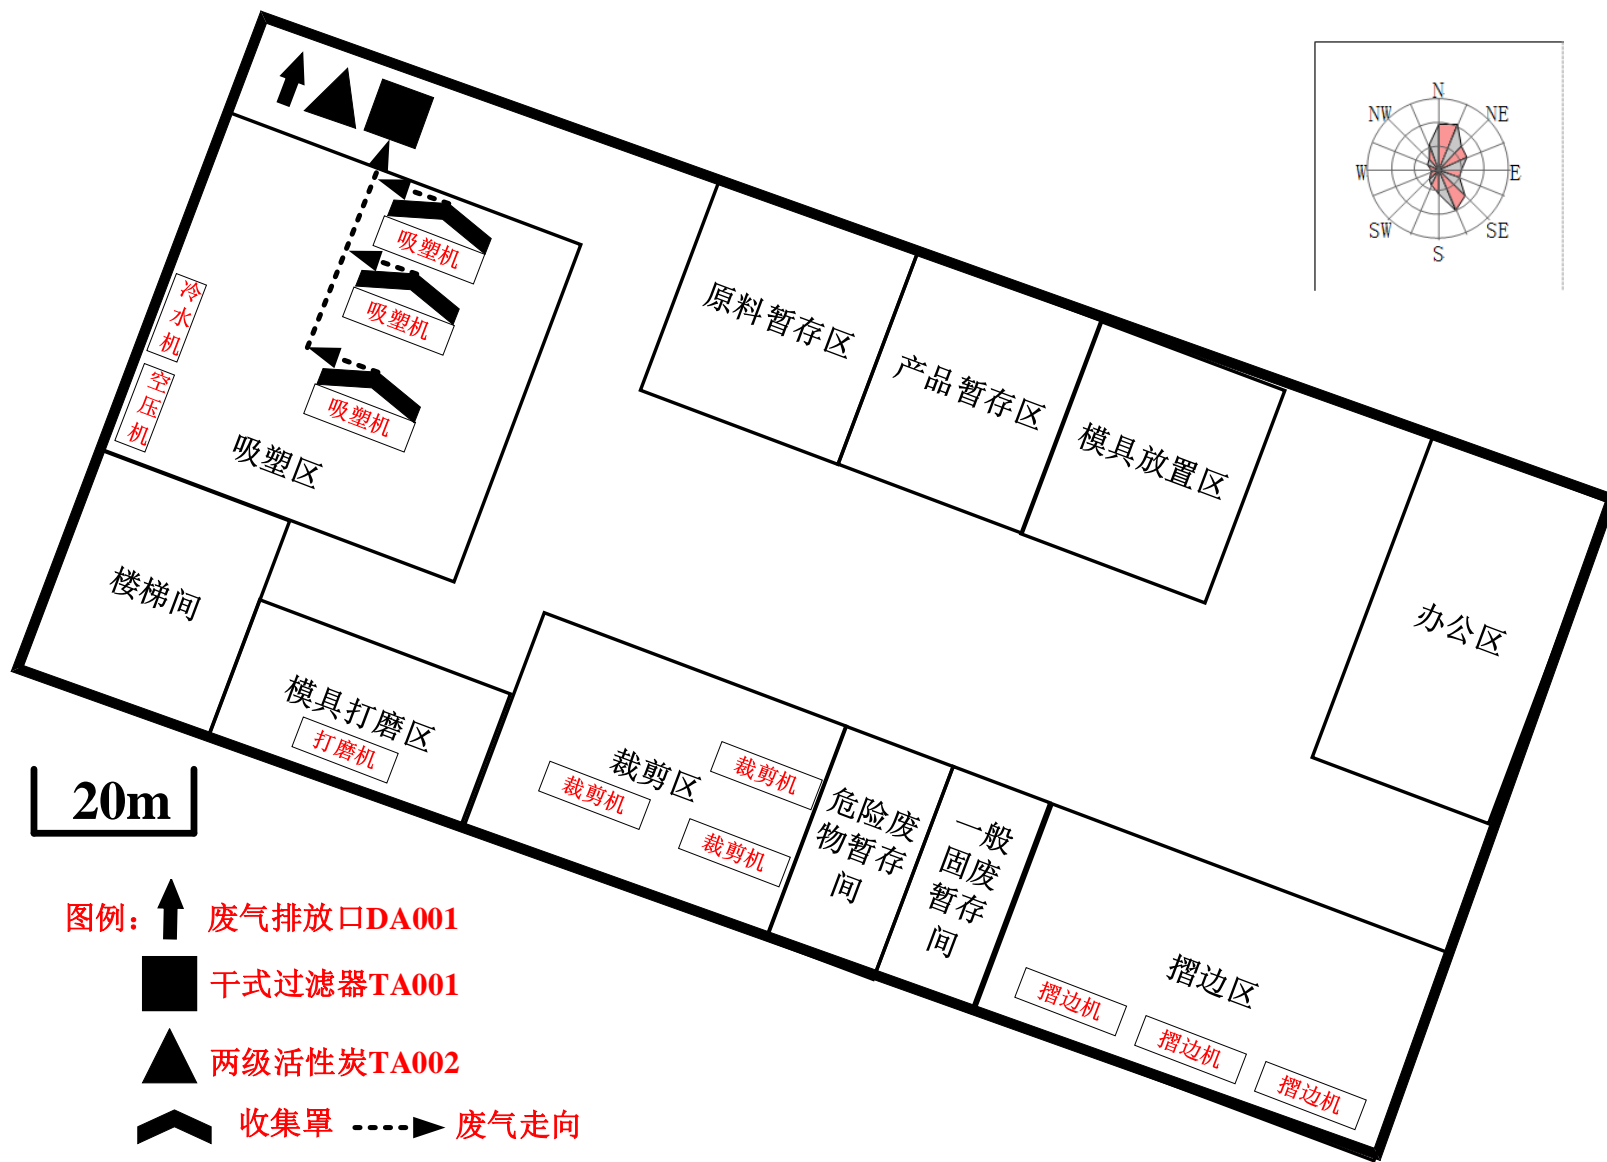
N
NW
NE
W
E
SW
SE
S

吸塑机
吸塑机
吸塑机
冷水机
空压机
吸塑区
原料暂存区
产品暂存区
模具放置区
楼梯间
办公区
模具打磨区
打磨机
裁剪区
裁剪机
裁剪机
裁剪机
危险废物暂存间
一般固废暂存间
擂边区
擂边机
擂边机
擂边机

20m

图例：废气排放口DA001
干式过滤器TA001
两级活性炭TA002
收集罩 废气走向